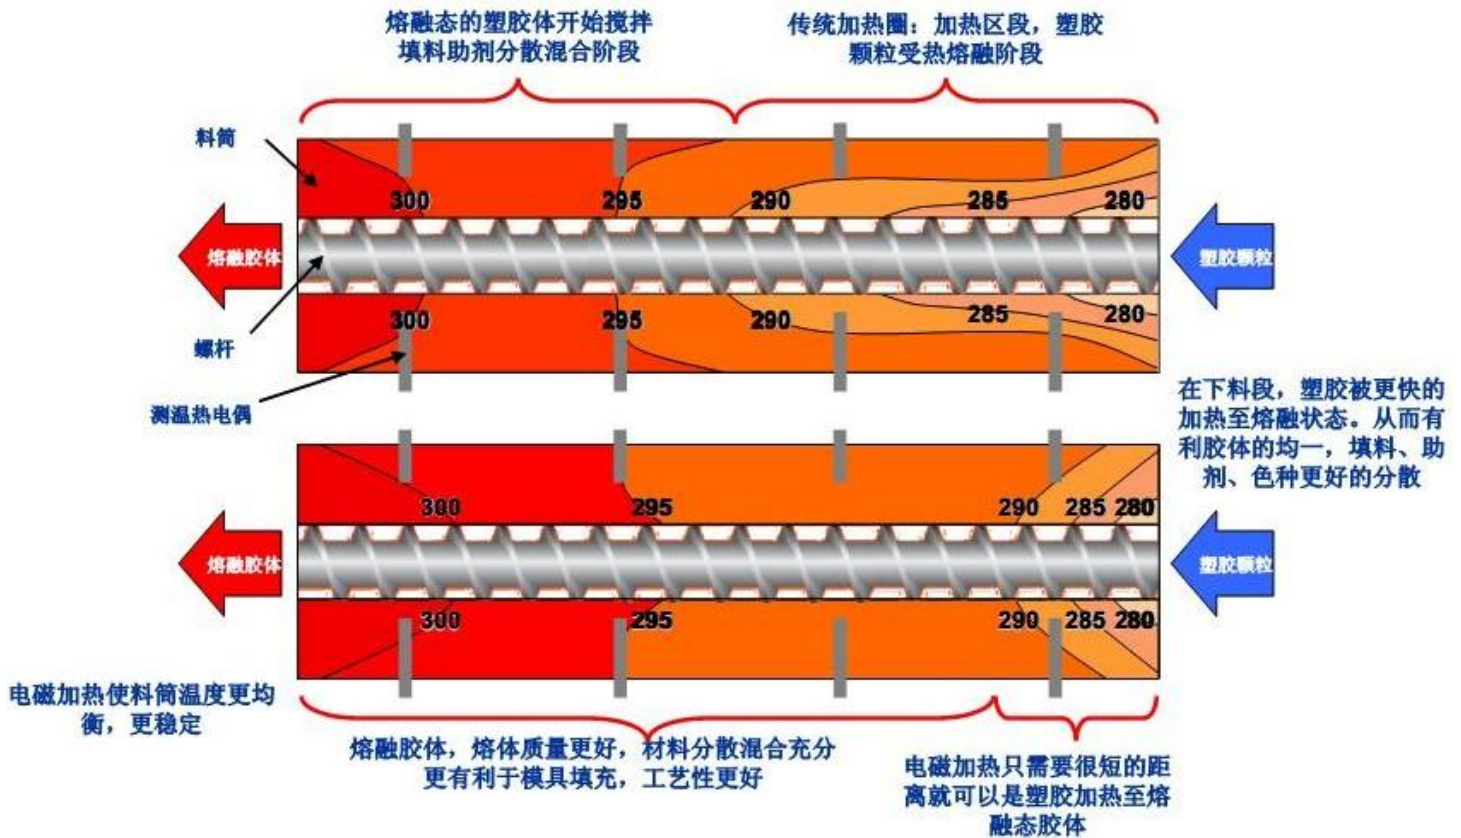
熔融态的塑胶体开始搅拌
填料助剂分散混合阶段

传统加热圈：加热区段，塑胶
颗粒受热熔融阶段

料筒

300 295 290 285 280

熔融胶体

塑胶颗粒

300 295 290 285 280

螺杆

测温热电偶

在下料段，塑胶被更快的加热至熔融状态。从而有利胶体的均一，填料、助剂、色种更好的分散

300 295 290 285 280

熔融胶体

塑胶颗粒

300 295 290 285 280

电磁加热使料筒温度更均衡，更稳定

熔融胶体，熔体质量更好，材料分散混合充分
更有利于模具填充，工艺性更好

电磁加热只需要很短的距离就可以是塑胶加热至熔融态胶体